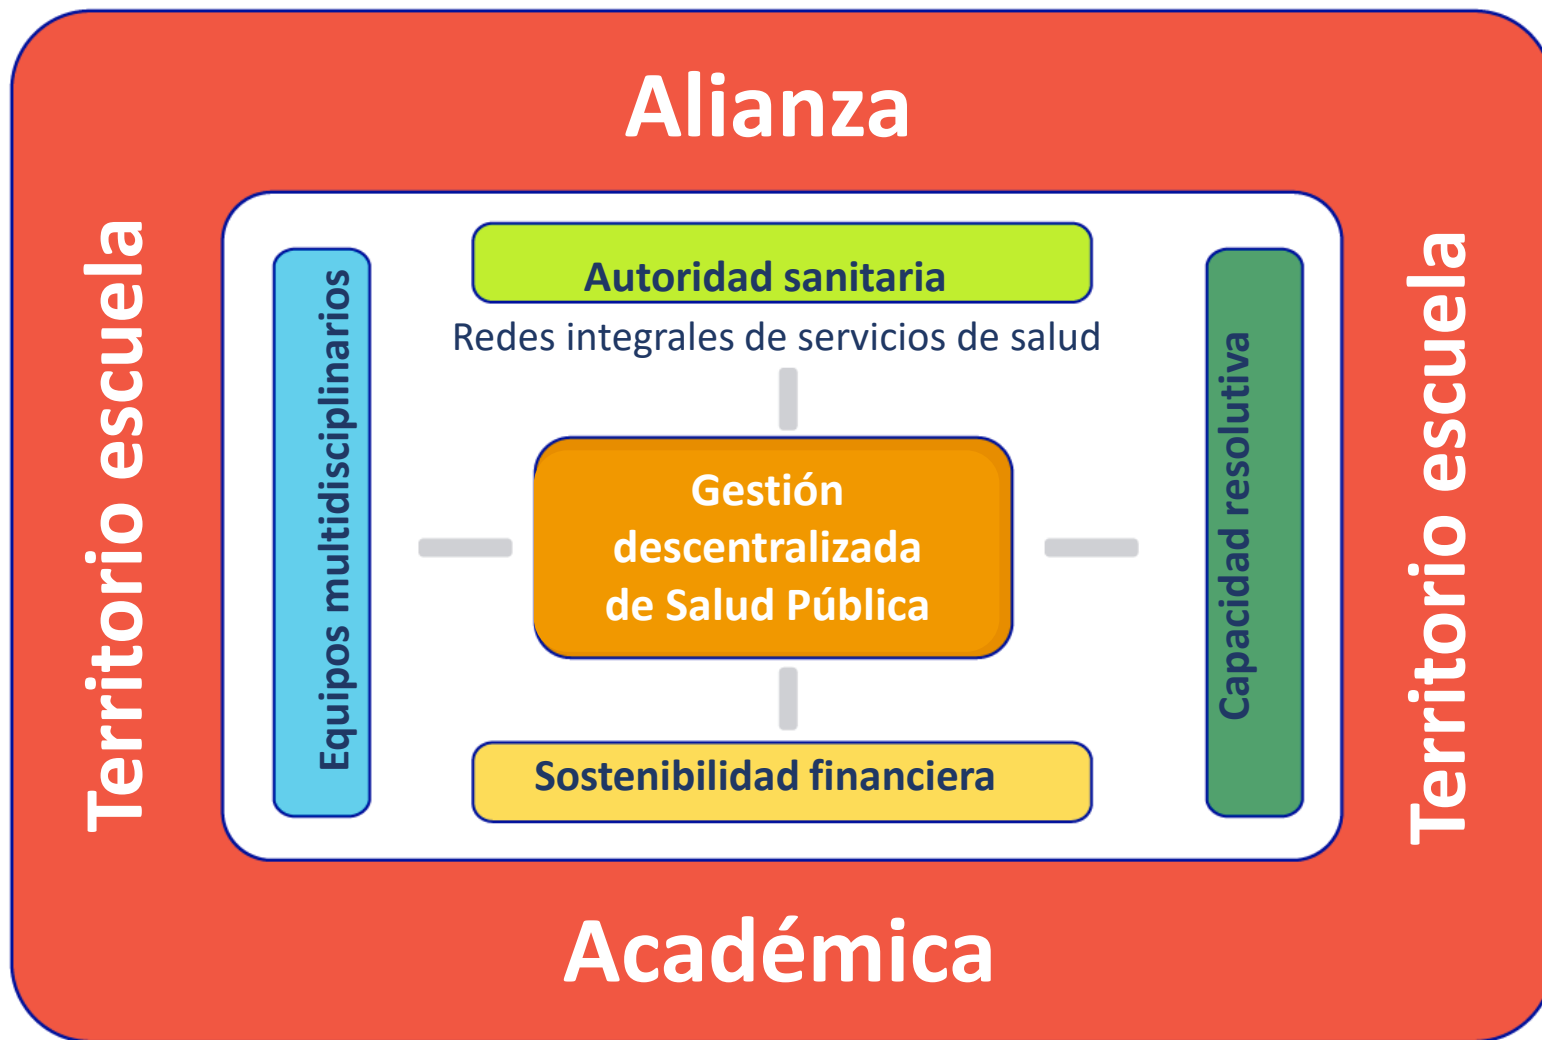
Alianza

Territorio escuela

Equipos multidisciplinarios

Autoridad sanitaria

Redes integrales de servicios de salud

Gestión descentralizada de Salud Pública

Sostenibilidad financiera

Capacidad resolutiva

Territorio escuela

Académica